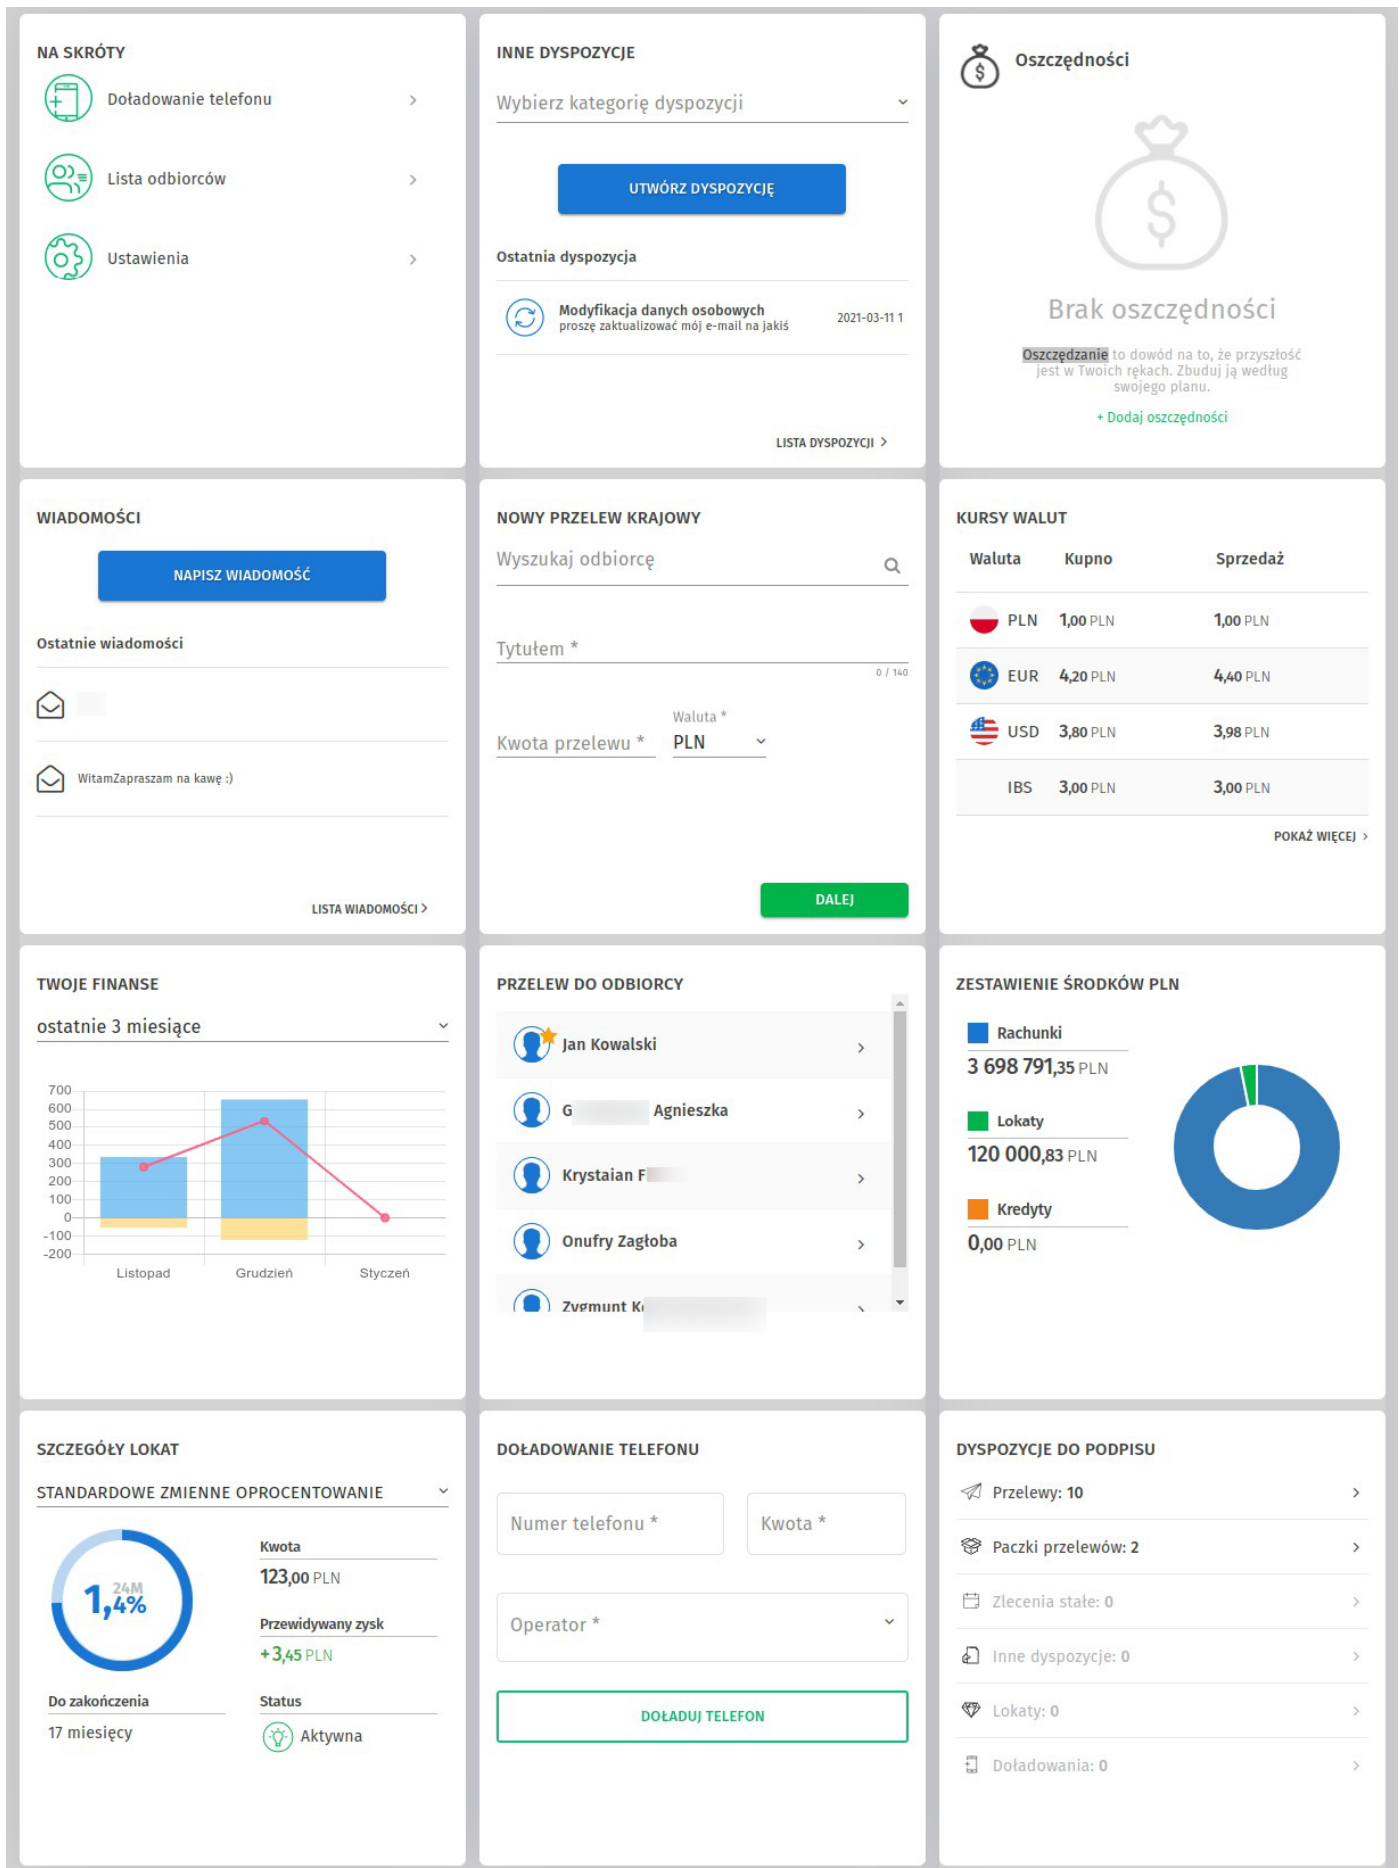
NA SKRÓTY

Doładowanie telefonu

Lista odbiorców

Ustawienia

INNE DYSPOZYCJE

Wybierz kategorię dyspozycji

UTWÓRZ DYSPOZYCJĘ

Ostatnia dyspozycja

Modyfikacja danych osobowych
proszę zaktualizować mój e-mail na jakiś
2021-03-11 1

LISTA DYSPOZYCJI >

Oszczędności

Brak oszczędności

Oszczędzanie to dowód na to, że przyszłość jest w Twoich rękach. Zbuduj ją według swojego planu.

+ Dodaj oszczędności

WIADOMOŚCI

NAPISZ WIADOMOŚĆ

Ostatnie wiadomości

WitamZapraszam na kawę :)

LISTA WIADOMOŚCI >

NOWY PRZELEW KRAJOWY

Wyszukaj odbiorcę

Tytułem *

0 / 140

Kwota przelewu *

Waluta *
PLN

DALEJ

KURSY WALUT

| Waluta | Kupno | Sprzedaż |
|---|---|---|
| PLN | 1,00 PLN | 1,00 PLN |
| EUR | 4,20 PLN | 4,40 PLN |
| USD | 3,80 PLN | 3,98 PLN |
| IBS | 3,00 PLN | 3,00 PLN |

POKAŻ WIĘCEJ >

TWOJE FINANSE

ostatnie 3 miesiące

700
600
500
400
300
200
100
0
-100
-200
Listopad
Grudzień
Styczeń

PRZELEW DO ODBIORCY

Jan Kowalski

G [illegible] Agnieszka

Krystaian F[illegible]

Onufry Zagłoba

Zygmunt K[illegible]

ZESTAWIENIE ŚRODKÓW PLN

Rachunki
3 698 791,35 PLN

Lokaty
120 000,83 PLN

Kredyty
0,00 PLN

SZCZEGÓŁY LOKAT

STANDARDOWE ZMIENNE OPROCENTOWANIE

24M
1,4%

Kwota
123,00 PLN

Przewidywany zysk
+3,45 PLN

Do zakończenia
17 miesięcy

Status
Aktywna

DOŁADOWANIE TELEFONU

Numer telefonu *

Kwota *

Operator *

DOŁADUJ TELEFON

DYSPOZYCJE DO PODPISU

Przelewy: 10

Paczki przelewów: 2

Zlecenia stałe: 0

Inne dyspozycje: 0

Lokaty: 0

Doładowania: 0